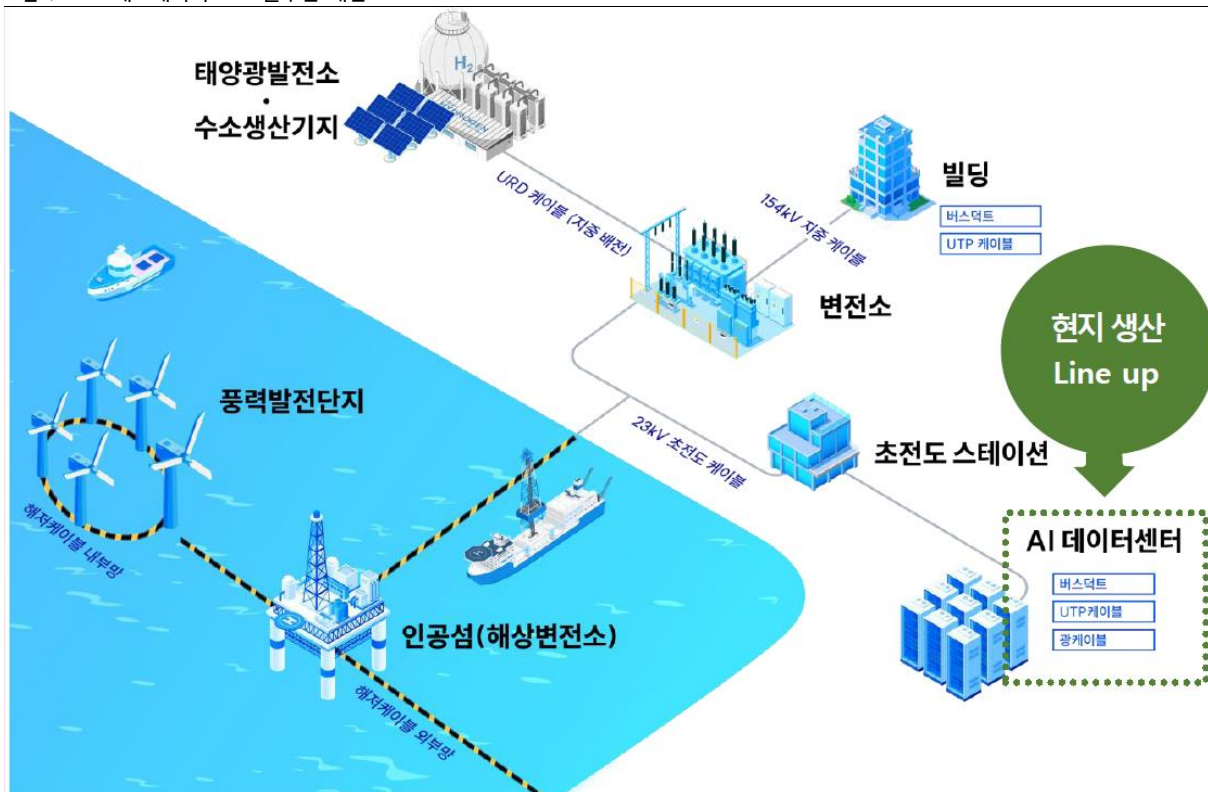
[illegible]

태양광발전소
•
수소생산기지

$H_2$

URD 케이블 (지중 배전)

154kV 지중 케이블

빌딩

버스덕트

UTP 케이블

변전소

현지 생산
Line up

풍력발전단지

23kV 초전도 케이블

초전도 스테이션

해저케이블 내부망

AI 데이터센터

버스덕트

UTP케이블

광케이블

인공섬(해상변전소)

해저케이블 외부망